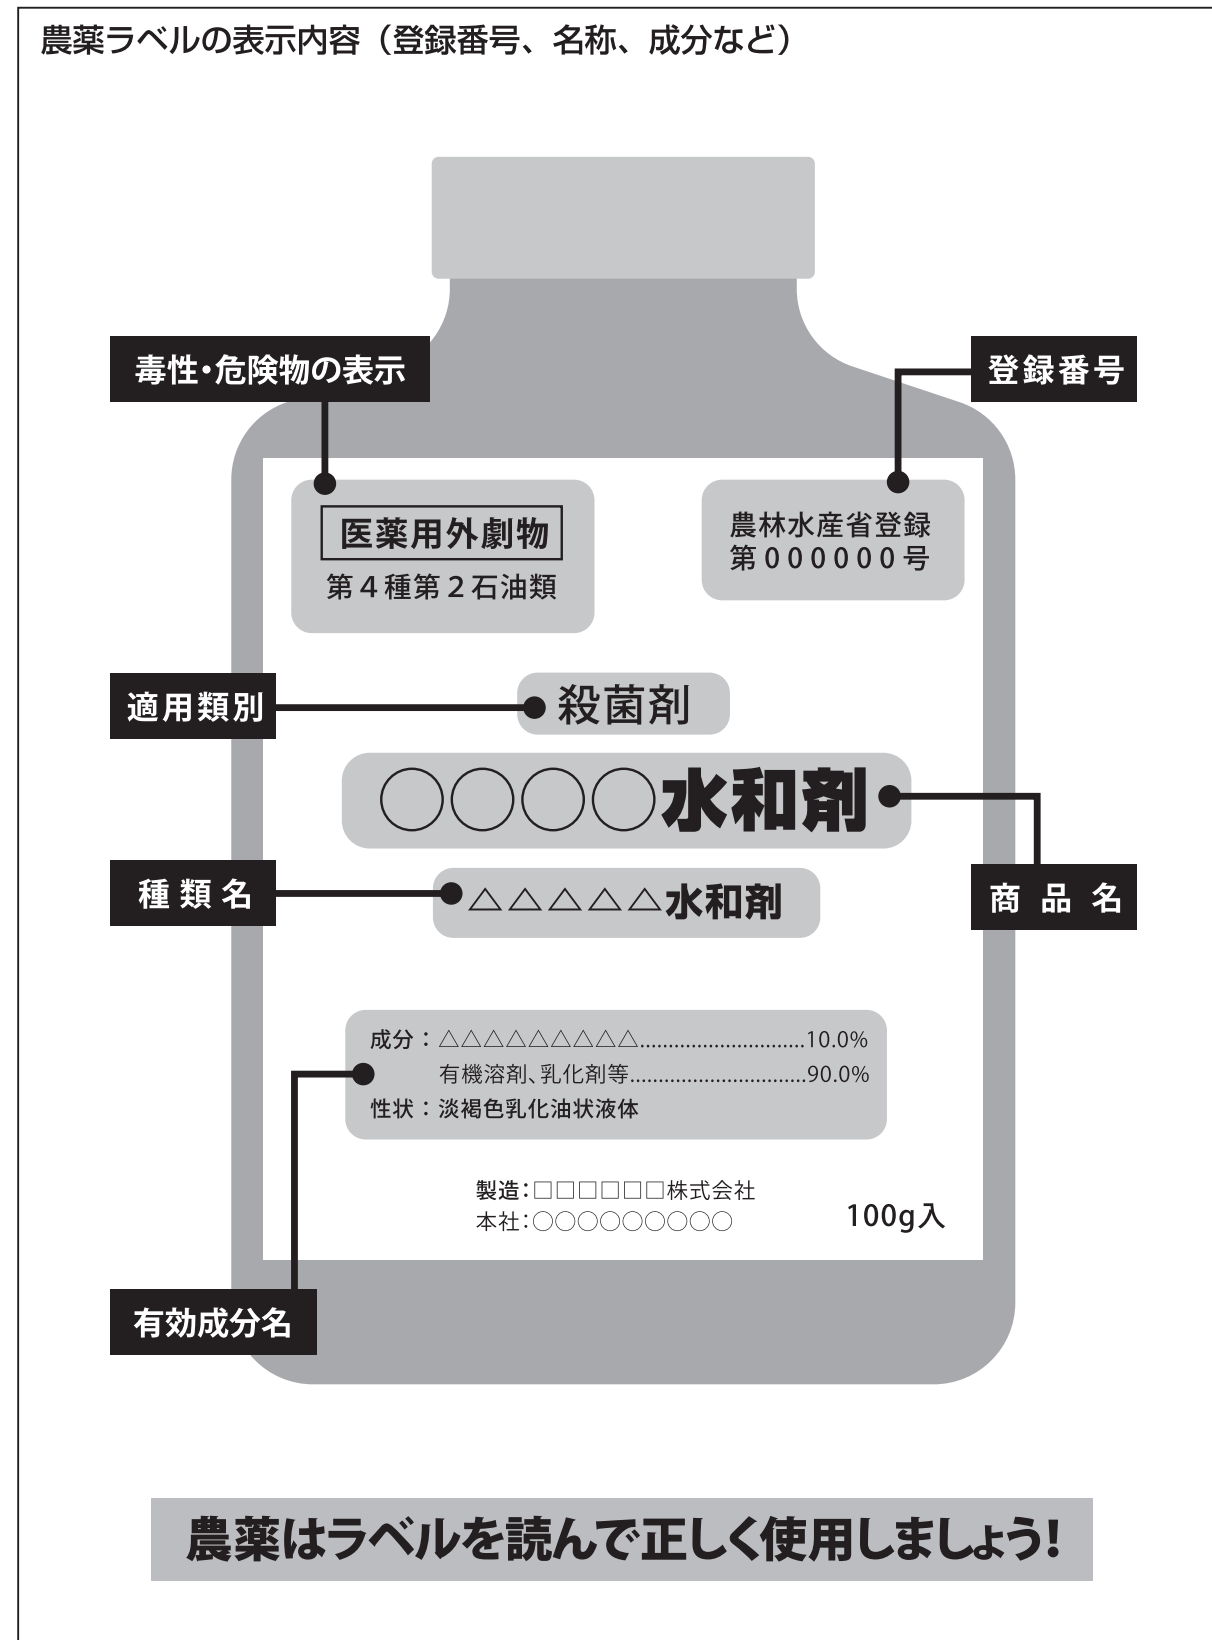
農薬ラベルの表示内容（登録番号、名称、成分など）

毒性・危険物の表示

登録番号

医薬用外劇物
第４種第２石油類

農林水産省登録
第０００００００号

適用類別

殺菌剤

○○○○水和剤

商品名

種類名

△△△△△水和剤

成分：△△△△△△△△△............................10.0%
有機溶剤、乳化剤等..............................90.0%
性状：淡褐色乳化油状液体

製造：□□□□□□株式会社
本社：○○○○○○○○○

100g入

有効成分名

農薬はラベルを読んで正しく使用しましょう!